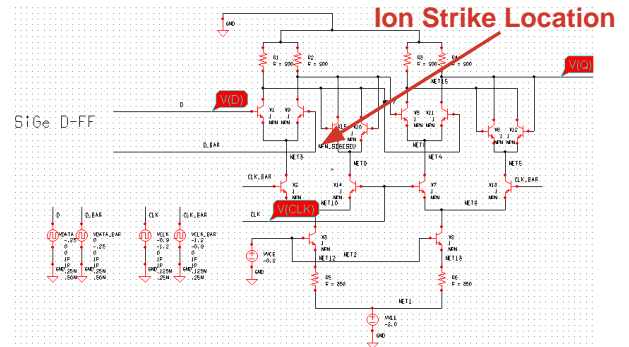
Ion Strike Location

GND

R1
R = 200

R2
R = 200

R3
R = 200

R4
R = 200

NET15

V(Q)

SiGe D-FF

D

V(D)

X1
J
NPN

X9
J
NPN

X15
J
NPN_SDESOU

X10
J
NPN

X11
J
NPN

X8
J
NPN

X12
J
NPN

D_BAR

NET3

NET8

NET7

NET4

NET5

CLK_BAR

X2
J
NPN

X14
J
NPN

X7
J
NPN

X13
J
NPN

CLK_BAR

NET10

NET6

CLK

V(CLK)

X3
J
NPN

X5
J
NPN

VVCE
-5.2

NET12

NET2

NET13

R5
R = 850

R6
R = 850

NET1

VVEE
-2.0

GND

D

VDATA
-.25
0
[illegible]
1P
1P
.25N
.50N

D_BAR

VDATA_BAR
0
-.25
0
1P
1P
.25N
.50N

CLK

VCLK
-0.9
-1.2
0
1P
1P
.125N
.25N

CLK_BAR

VCLK_BAR
-1.2
-0.9
0
1P
1P
.125N
.25N

GND